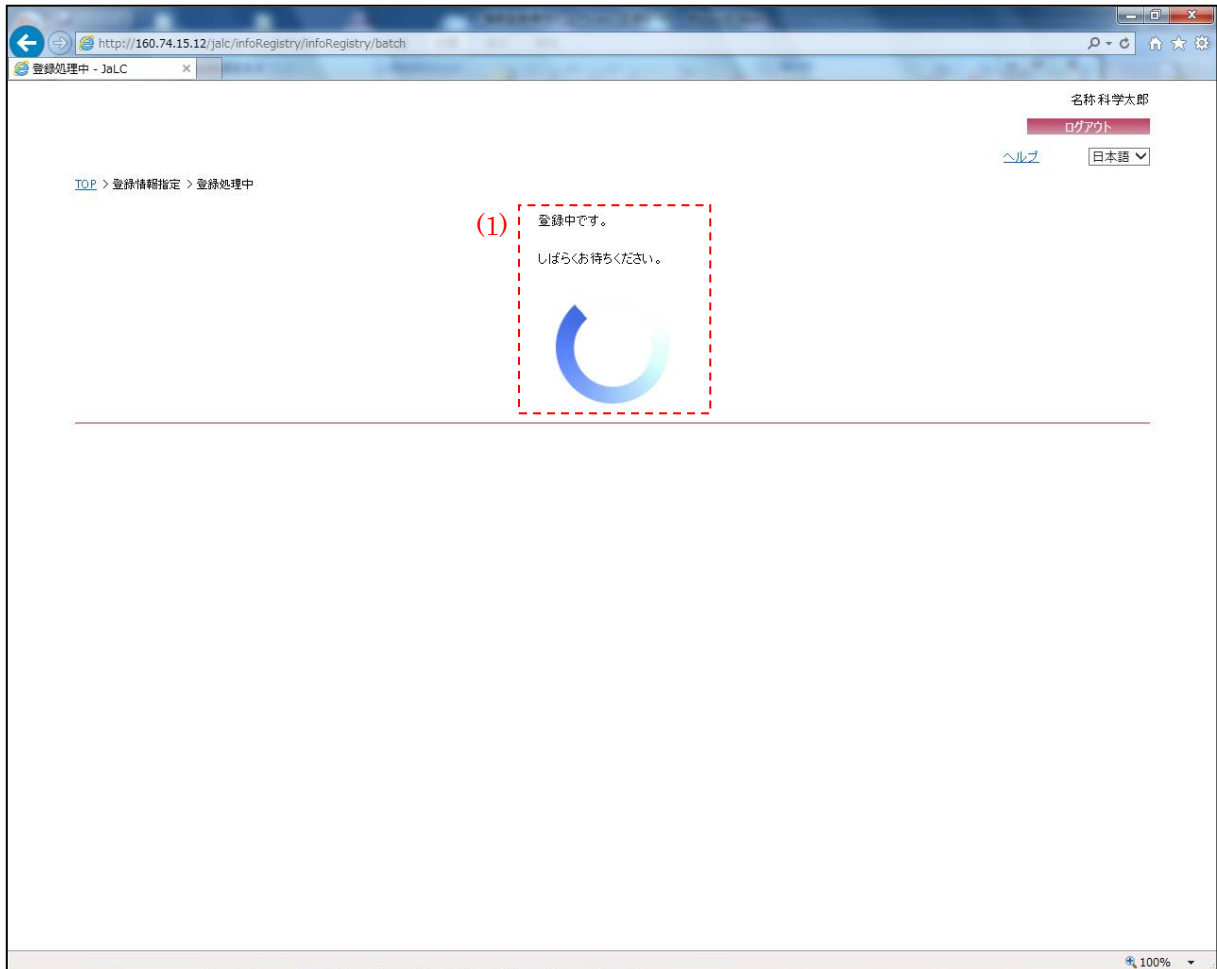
http://160.74.15.12/jalc/infoRegistry/infoRegistry/batch

登録処理中 - JaLC ×

名称 科学太郎

ログアウト

ヘルプ 日本語

TOP > 登録情報指定 > 登録処理中

(1) 登録中です。

しばらくお待ちください。

100%